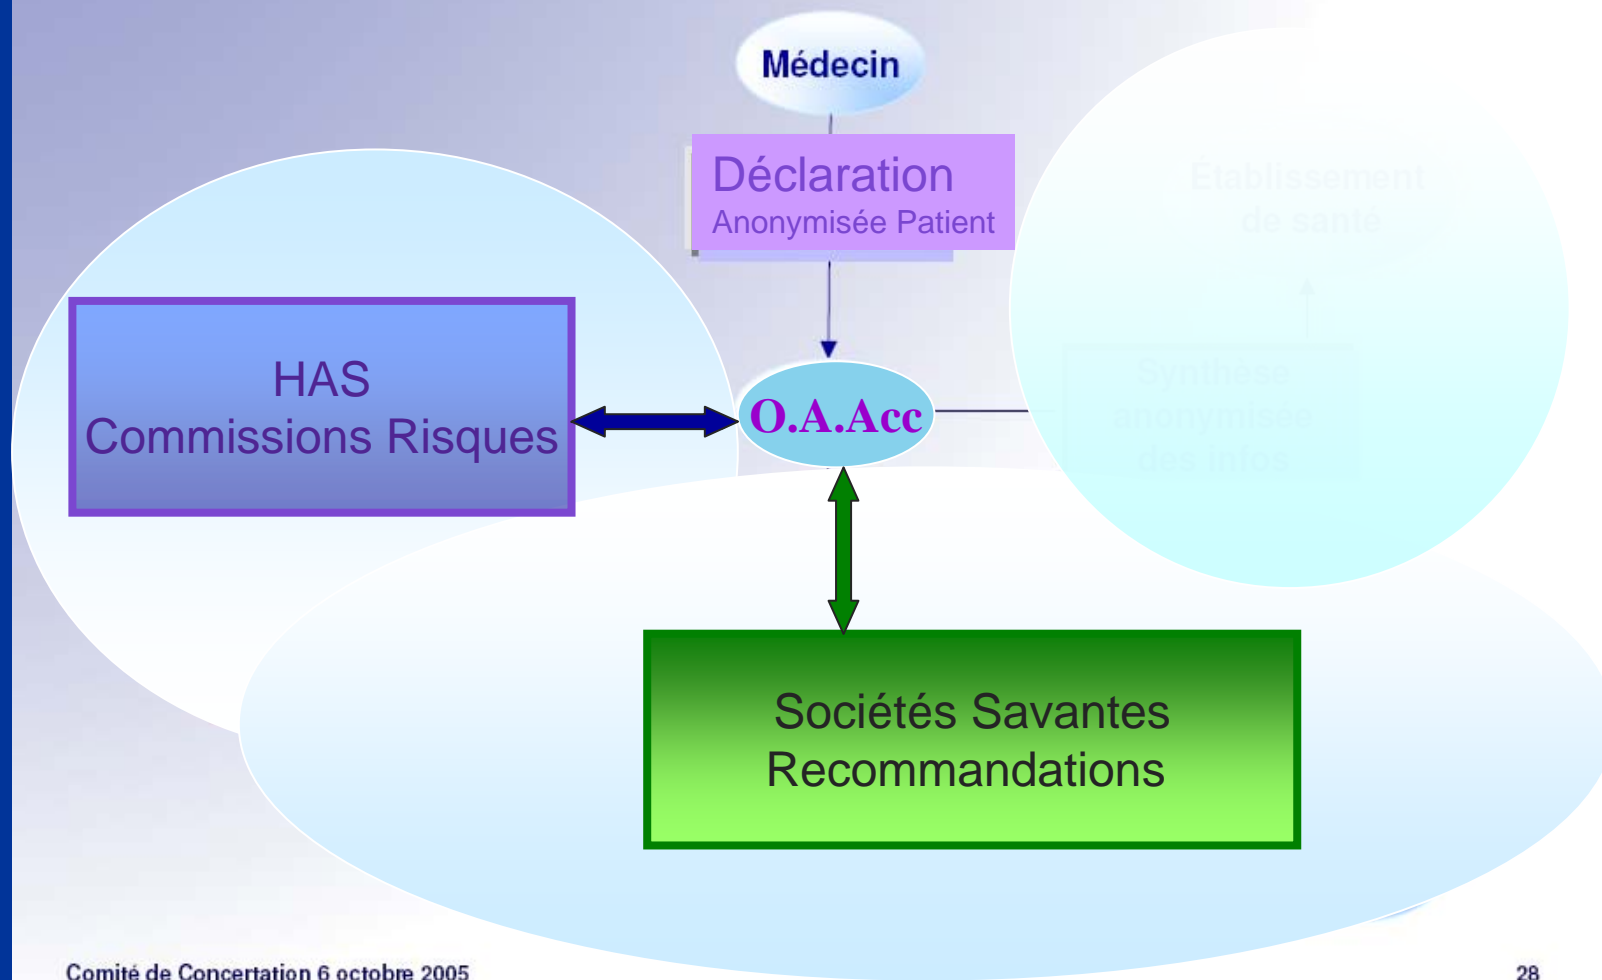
Médecin

Déclaration
Anonymisée Patient

Établissement
de santé

HAS
Commissions Risques

O.A.Acc

Synthèse
anonymisée
des infos

Sociétés Savantes
Recommandations

Comité de Concertation 6 octobre 2005

28